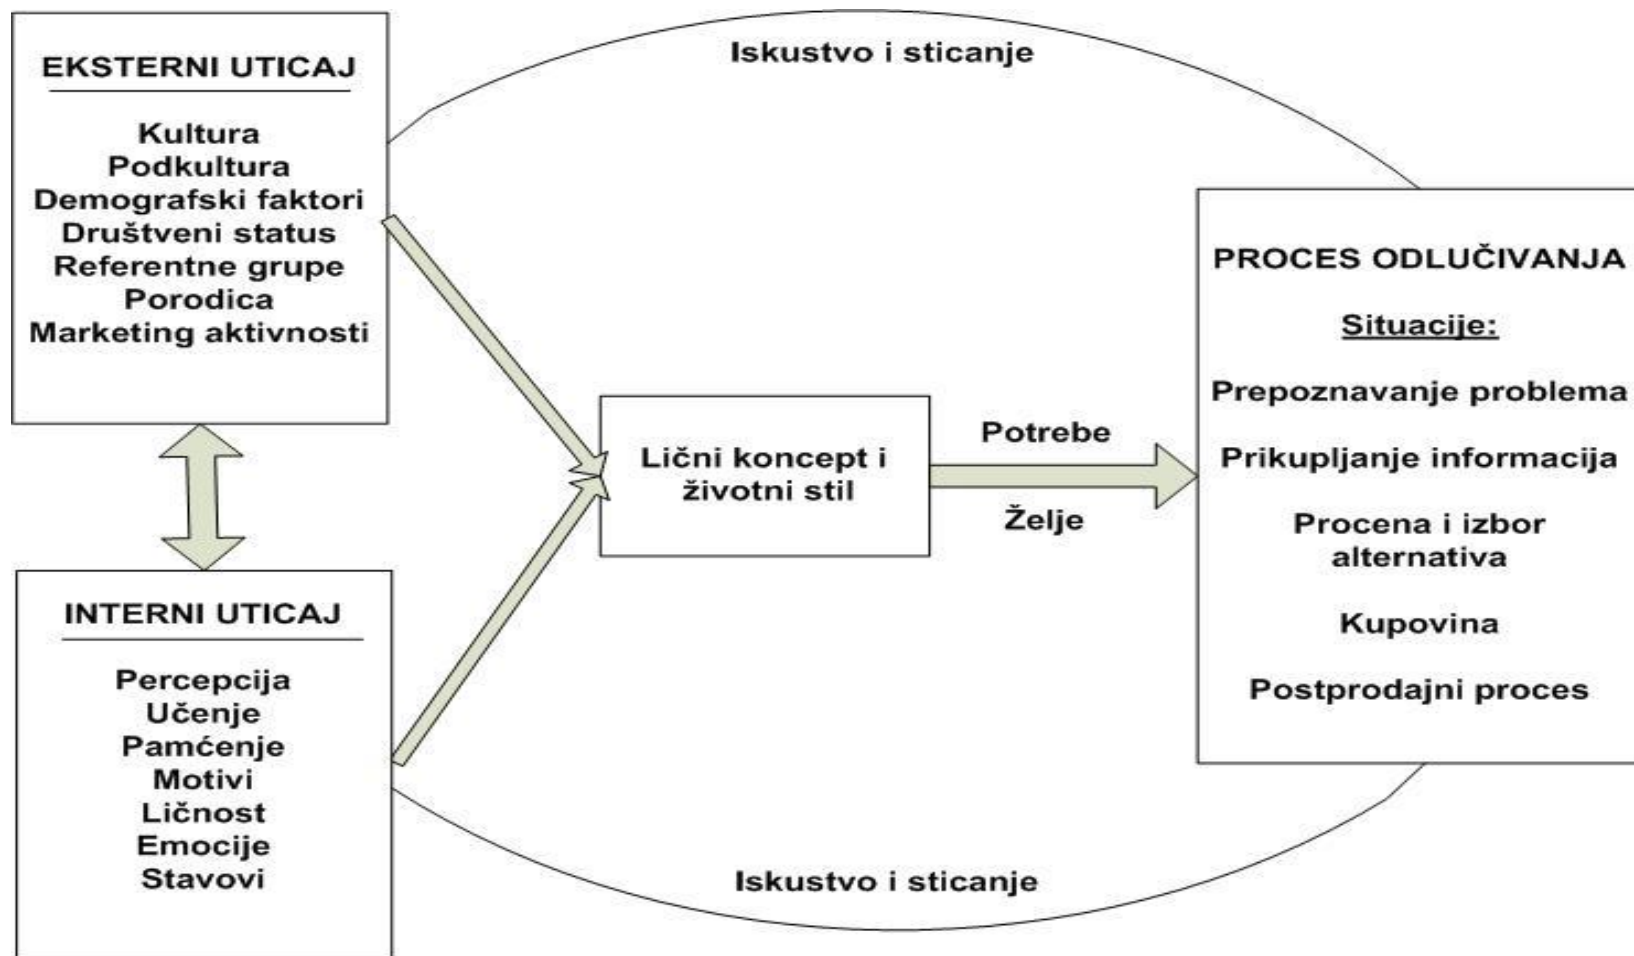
EKSTERNI UTICAJ

Kultura
Podkultura
Demografski faktori
Društveni status
Referentne grupe
Porodica
Marketing aktivnosti

Iskustvo i sticanje

INTERNI UTICAJ

Percepcija
Učenje
Pamćenje
Motivi
Ličnost
Emocije
Stavovi

Lični koncept i životni stil

Potrebe

Želje

PROCES ODLUČIVANJA

Situacije:

Prepoznavanje problema

Prikupljanje informacija

Procena i izbor alternativa

Kupovina

Postprodajni proces

Iskustvo i sticanje